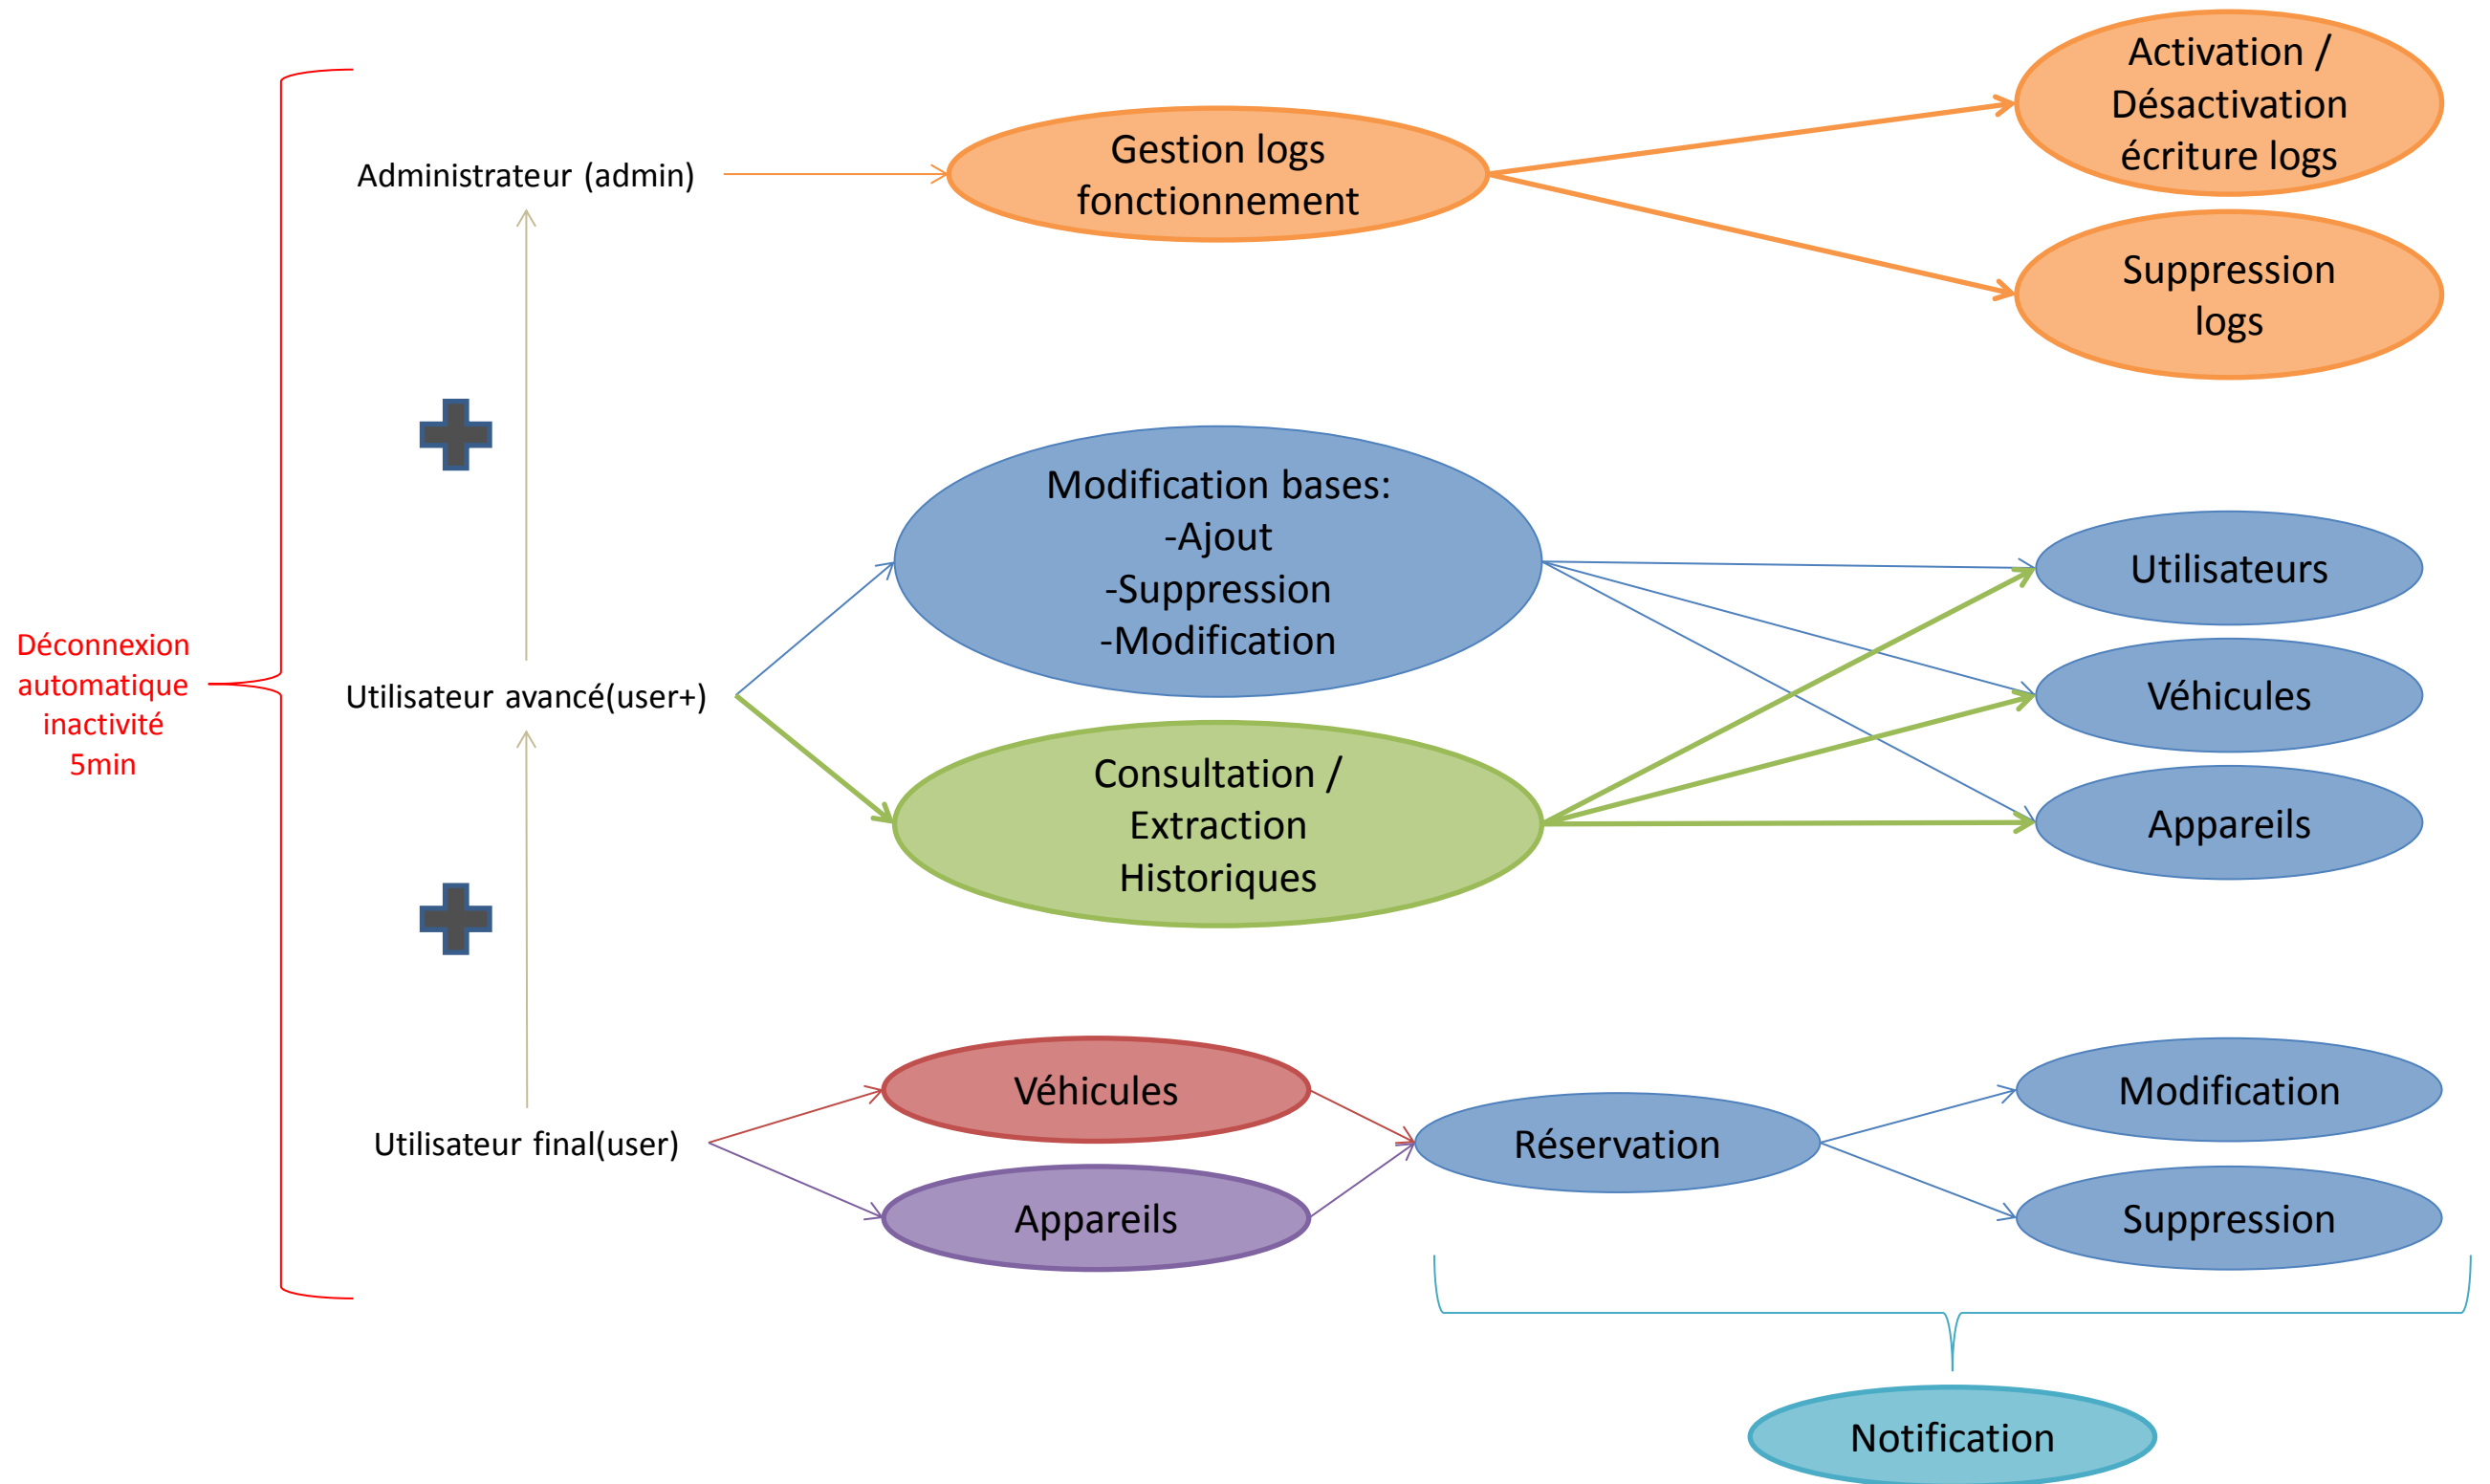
Déconnexion automatique inactivité 5min

Administrateur (admin)

Gestion logs fonctionnement

Activation / Désactivation écriture logs

Suppression logs

Utilisateur avancé(user+)

Modification bases:
-Ajout
-Suppression
-Modification

Consultation / Extraction Historiques

Utilisateurs

Véhicules

Appareils

Utilisateur final(user)

Véhicules

Appareils

Réservation

Modification

Suppression

Notification